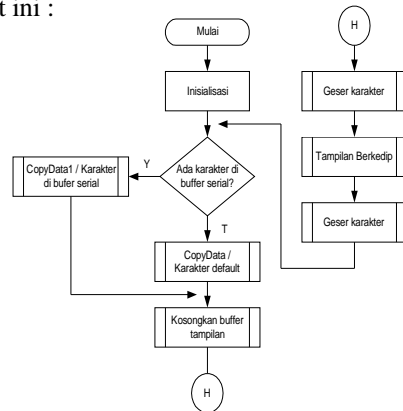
t ini :

Mulai

Inisialisasi

Ada karakter di buffer serial?

Y

CopyData1 / Karakter di bufer serial

T

CopyData / Karakter default

Kosongkan buffer tampilan

H

H

Geser karakter

Tampilan Berkedip

Geser karakter